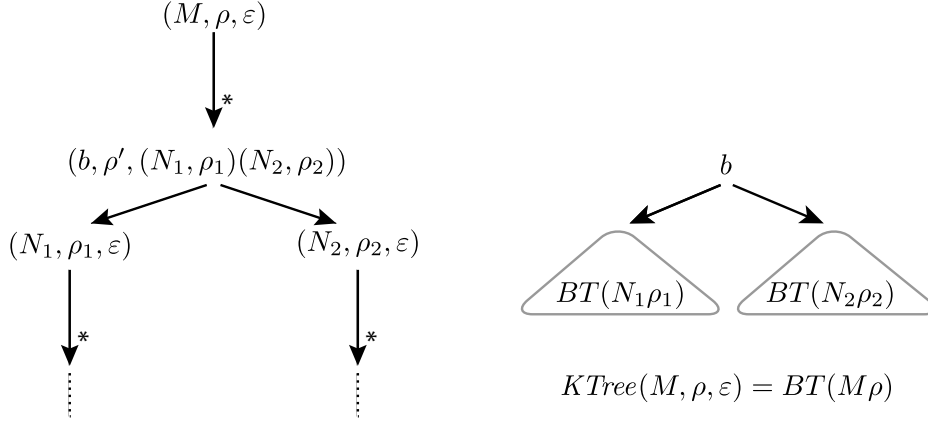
$(M, \rho, \varepsilon)$

$*$

$(b, \rho', (N_1, \rho_1)(N_2, \rho_2))$

$(N_1, \rho_1, \varepsilon)$

$(N_2, \rho_2, \varepsilon)$

$*$

$*$

$b$

$BT(N_1\rho_1)$

$BT(N_2\rho_2)$

$KTree(M, \rho, \varepsilon) = BT(M\rho)$